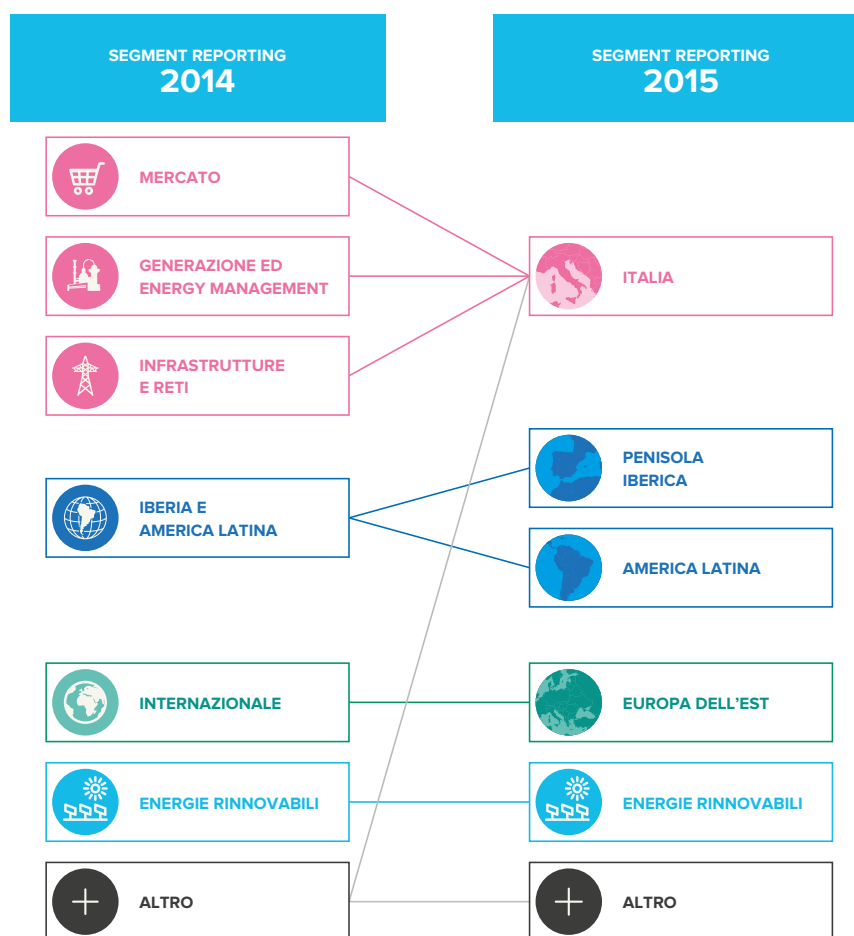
SEGMENT REPORTING
2014

SEGMENT REPORTING
2015

MERCATO

GENERAZIONE ED ENERGY MANAGEMENT

INFRASTRUTTURE E RETI

ITALIA

IBERIA E AMERICA LATINA

PENISOLA IBERICA

AMERICA LATINA

INTERNAZIONALE

EUROPA DELL'EST

ENERGIE RINNOVABILI

ENERGIE RINNOVABILI

ALTRO

ALTRO